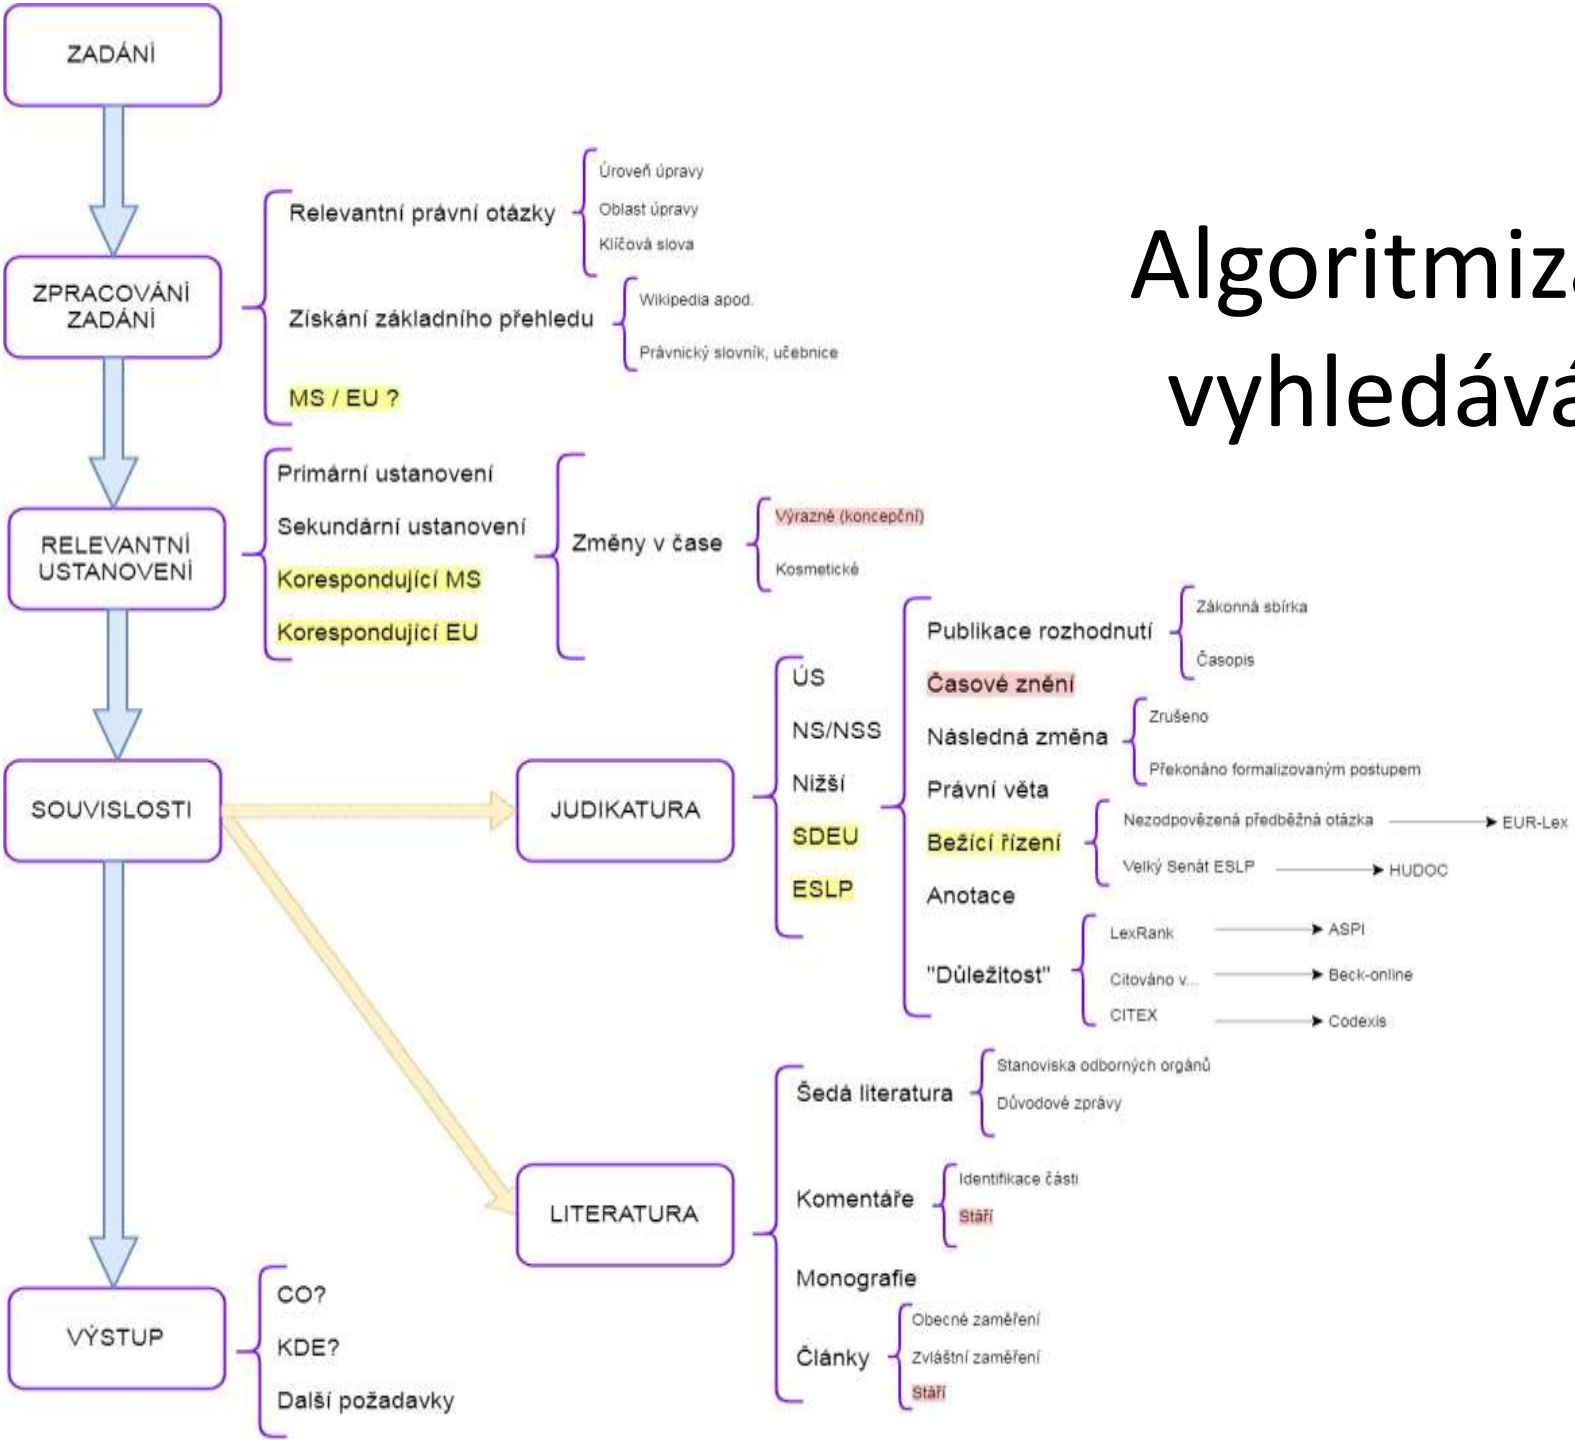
Algoritmiza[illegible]
vyhledává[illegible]

ZADÁNÍ

ZPRACOVÁNÍ ZADÁNÍ

Relevantní právní otázky
Úroveň úpravy
Oblast úpravy
Klíčová slova

Získání základního přehledu
Wikipedia apod.
Právnický slovník, učebnice

MS / EU ?

RELEVANTNÍ USTANOVENÍ

Primární ustanovení
Sekundární ustanovení
Korespondující MS
Korespondující EU

Změny v čase
Výrazné (koncepční)
Kosmetické

SOUVISLOSTI

JUDIKATURA

ÚS
NS/NSS
Nižší
SDEU
ESLP

Publikace rozhodnutí
Zákonná sbírka
Časopis

Časové znění

Následná změna
Zrušeno
Překonáno formalizovaným postupem

Právní věta

Běžící řízení
Nezodpovězená předběžná otázka → EUR-Lex
Velký Senát ESLP → HUDOC

Anotace

"Důležitost"
LexRank → ASPI
Citováno v... → Beck-online
CITEX → Codexis

LITERATURA

Šedá literatura
Stanoviska odborných orgánů
Důvodové zprávy

Komentáře
Identifikace části
Stáří

Monografie

Články
Obecné zaměření
Zvláštní zaměření
Stáří

VÝSTUP

CO?
KDE?
Další požadavky